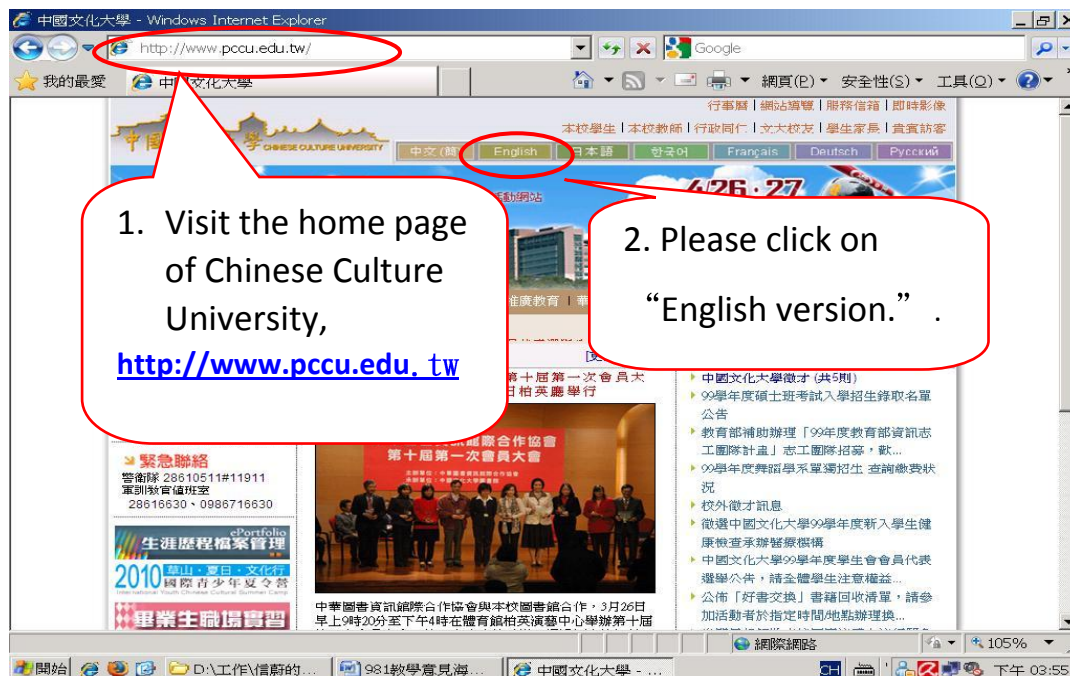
中國文化大學 - Windows Internet Explorer

http://www.pccu.edu.tw/

Google

我的最愛　中國文化大學

網頁(P)　安全性(S)　工具(O)

行事曆 | 網站導覽 | 服務信箱 | 即時影像

本校學生 | 本校教師 | 行政同仁 | 文大校友 | 學生家長 | 貴賓訪客

中國文化大學 CHINESE CULTURE UNIVERSITY

中文(簡) English 日本語 한국어 Français Deutsch Русский

4/26·27

1. Visit the home page of Chinese Culture University, http://www.pccu.edu.tw

2. Please click on “English version.” .

推廣教育

第十屆第一次會員大會 日柏英廳舉行

中國文化大學徵才 (共5則)

99學年度碩士班考試入學招生錄取名單公告

教育部補助辦理「99年度教育部資訊志工團隊計畫」志工團隊招募，歡...

99學年度舞蹈學系單獨招生 查詢繳費狀況

校外徵才訊息

徵選中國文化大學99學年度新入學生健康檢查承辦醫療機構

中國文化大學99學年度學生會會員代表選舉公告，請全體學生注意權益...

公佈「好書交換」書籍回收清單，請參加活動者於指定時間/地點辦理換...

緊急聯絡

警衛隊 28610511#11911

軍訓教官值班室

28616630、0986716630

ePortfolio 生涯歷程檔案管理

2010 草山·夏日·文化行 國際青少年夏令營

International Youth Chinese Cultural Summer Camp

畢業生職場實習

第十屆第一次會員大會

中華圖書資訊館際合作協會與本校圖書館合作，3月26日早上9時20分至下午4時在體育館柏英演藝中心舉辦第十屆

網際網路　105%

開始　D:\工作\信蔚的...　981教學意見海...　中國文化大學 - ...

CH　下午 03:55